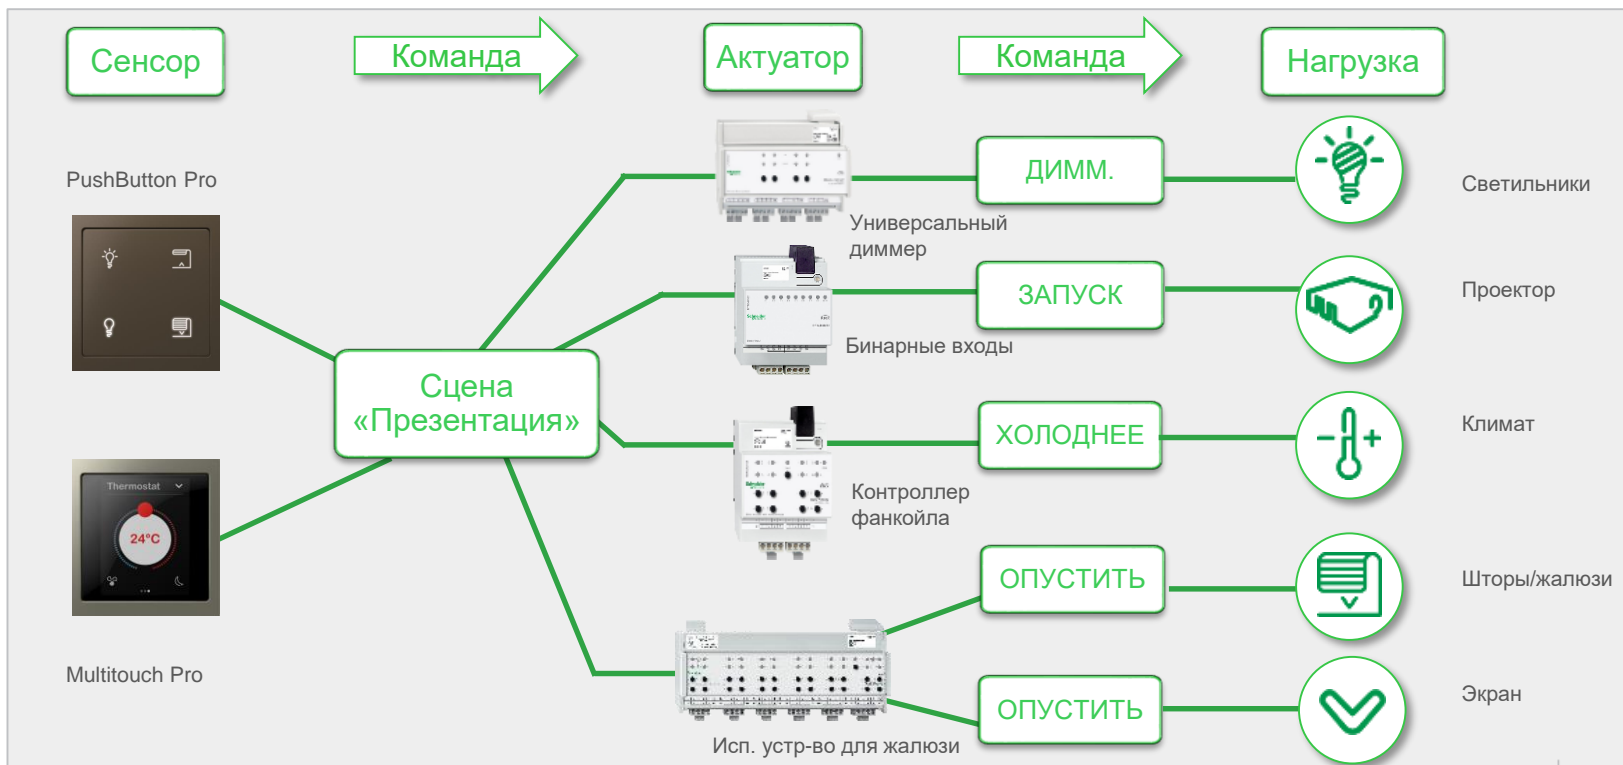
Сенсор

Команда

Актуатор

Команда

Нагрузка

PushButton Pro

Сцена «Презентация»

Thermostat

24°C

Multitouch Pro

Универсальный диммер

Бинарные входы

Контроллер фанкойла

Исп. устр-во для жалюзи

ДИММ.

ЗАПУСК

ХОЛОДНЕЕ

ОПУСТИТЬ

ОПУСТИТЬ

Светильники

Проектор

Климат

Шторы/жалюзи

Экран